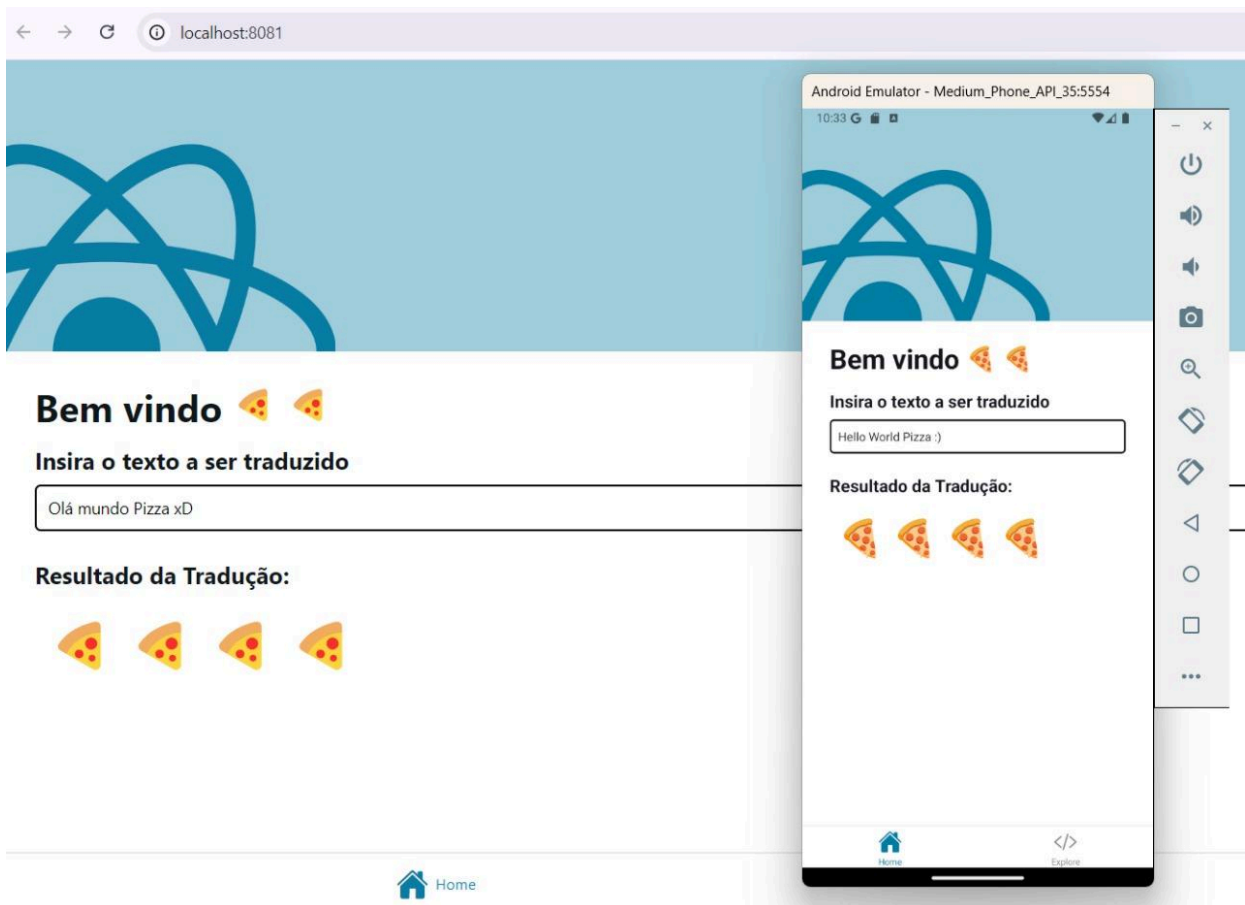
localhost:8081

Bem vindo 🍕 🍕

Insira o texto a ser traduzido

Olá mundo Pizza xD

Resultado da Tradução:

🍕 🍕 🍕 🍕

Home

Android Emulator - Medium_Phone_API_35:5554

10:33 G

Bem vindo 🍕 🍕

Insira o texto a ser traduzido

Hello World Pizza :)

Resultado da Tradução:

🍕 🍕 🍕 🍕

Home

Explore